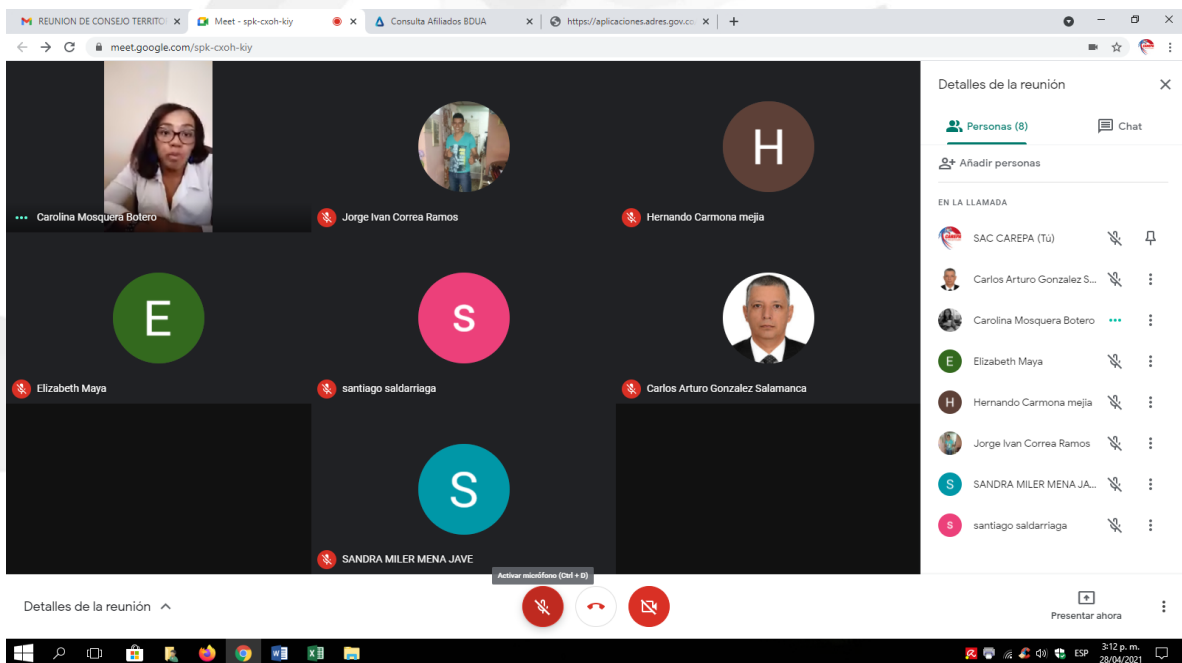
REUNION DE CONSEJO TERRITO ×
Meet - spk-cxoh-kiy ×
Consulta Afiliados BDUA ×
https://aplicaciones.adres.gov.co ×
+

meet.google.com/spk-cxoh-kiy

Carolina Mosquera Botero
Jorge Ivan Correa Ramos
H
Hernando Carmona mejia
E
Elizabeth Maya
s
santiago saldarriaga
Carlos Arturo Gonzalez Salamanca
S
SANDRA MILER MENA JAVE

Detalles de la reunión ×
Personas (8)
Chat
Añadir personas
EN LA LLAMADA
SAC CAREPA (Tú)
Carlos Arturo Gonzalez S...
Carolina Mosquera Botero
E Elizabeth Maya
H Hernando Carmona mejia
Jorge Ivan Correa Ramos
S SANDRA MILER MENA JA...
s santiago saldarriaga

Activar micrófono (Ctrl + D)
Detalles de la reunión
Presentar ahora

ESP
3:12 p. m.
28/04/2021